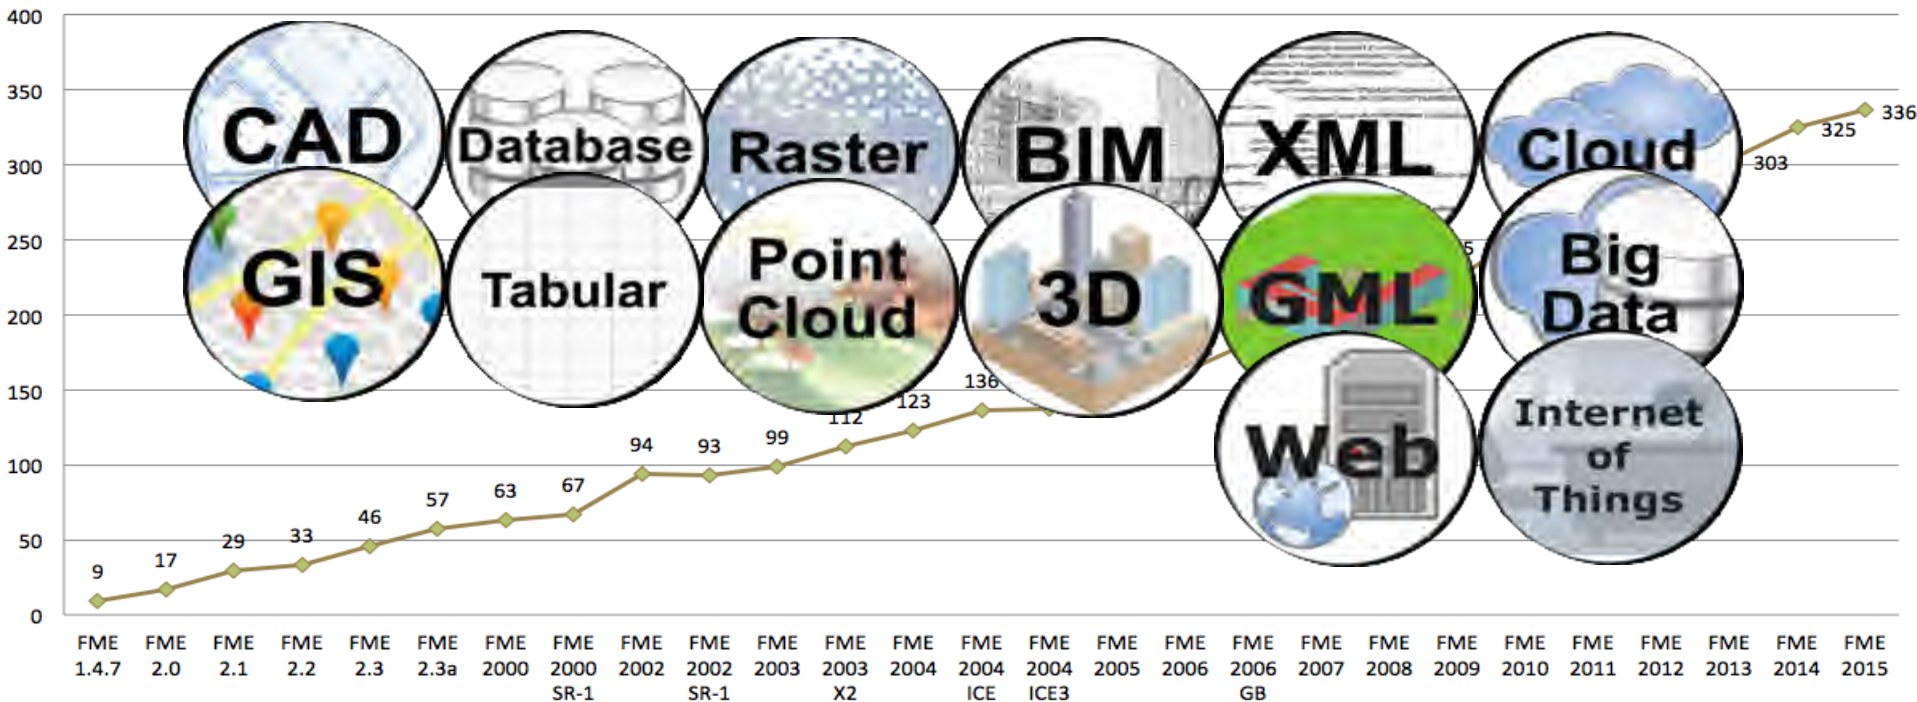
400
350
300
250
200
150
100
50
0

CAD
Database
Raster
BIM
XML
Cloud
GIS
Tabular
Point Cloud
3D
GML
Big Data
Web
Internet of Things

9
17
29
33
46
57
63
67
94
93
99
112
123
136
5
303
325
336

FME 1.4.7
FME 2.0
FME 2.1
FME 2.2
FME 2.3
FME 2.3a
FME 2000
FME 2000 SR-1
FME 2002
FME 2002 SR-1
FME 2003
FME 2003 X2
FME 2004
FME 2004 ICE
FME 2004 ICE3
FME 2005
FME 2006
FME 2006 GB
FME 2007
FME 2008
FME 2009
FME 2010
FME 2011
FME 2012
FME 2013
FME 2014
FME 2015